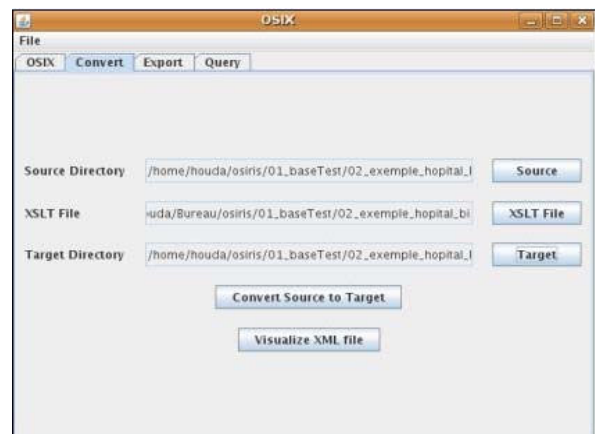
OSIX

File

OSIX Convert Export Query

Source Directory /home/houda/osiris/01_baseTest/02_exemple_hopital_l Source

XSLT File uda/Bureau/osiris/01_baseTest/02_exemple_hopital_bi XSLT File

Target Directory /home/houda/osiris/01_baseTest/02_exemple_hopital_l Target

Convert Source to Target

Visualize XML file